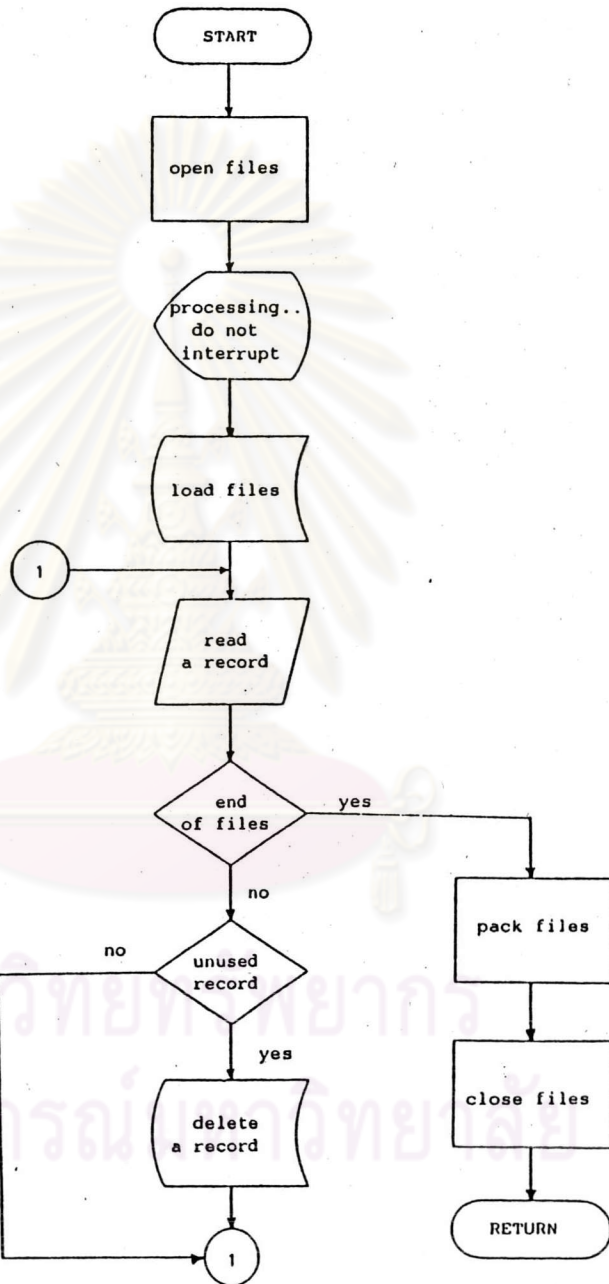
START

open files

processing.. do not interrupt

load files

1

read a record

end of files

yes

no

pack files

no

unused record

yes

close files

delete a record

RETURN

1

วิทยทรัพยากร
กรณ์มหาวิทยาลัย